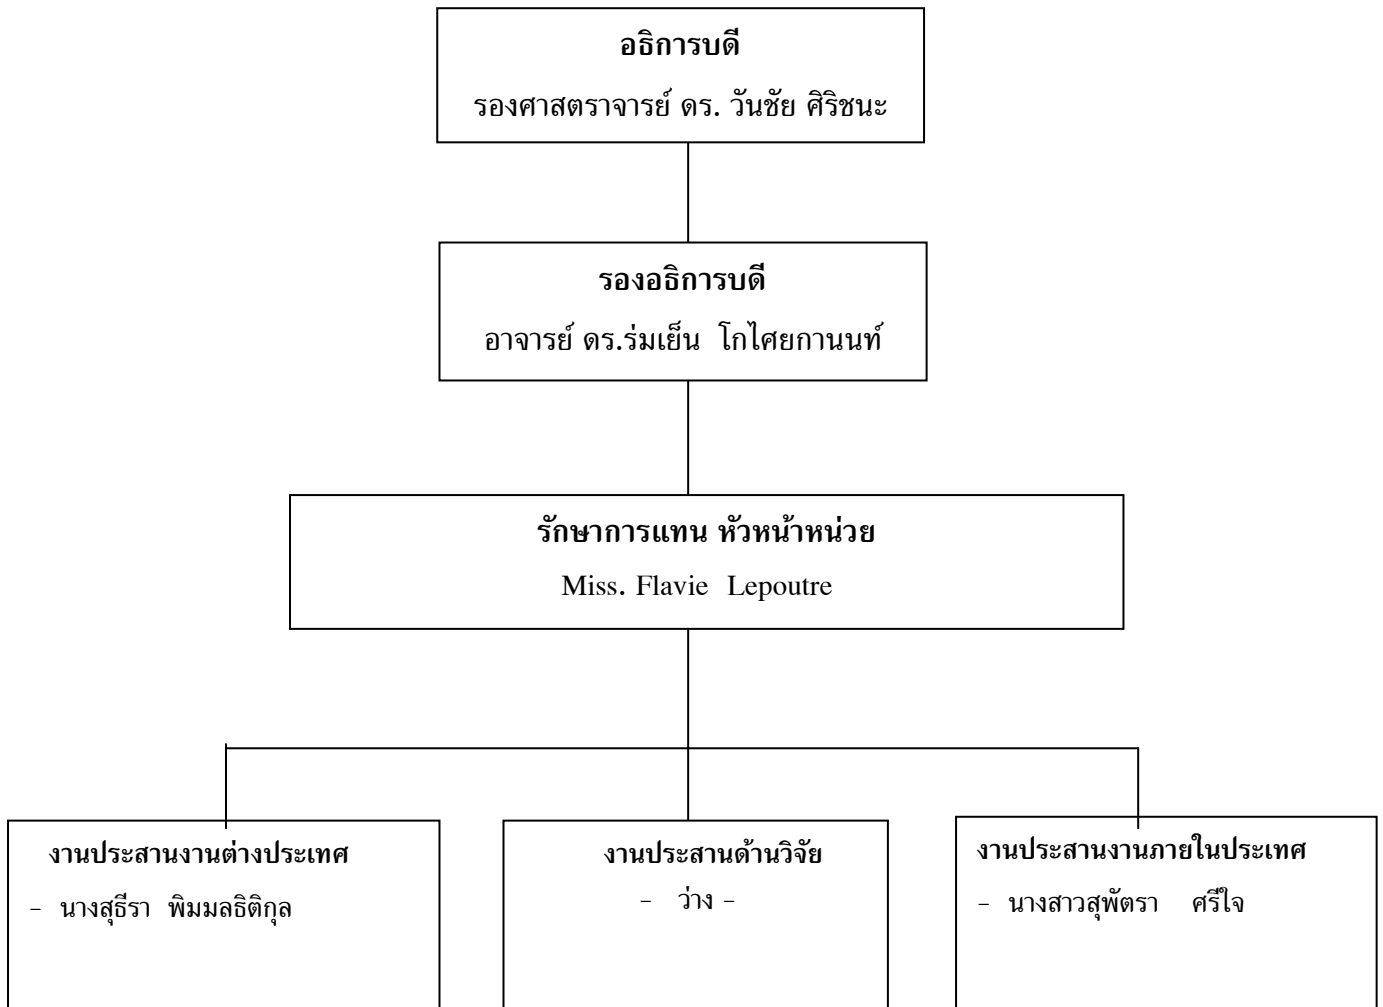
อธิการบดี

รองศาสตราจารย์ ดร. วันชัย ศิริชนะ

รองอธิการบดี

อาจารย์ ดร.ร่มเย็น โกไศยกานนท์

รักษาการแทน หัวหน้าหน่วย

Miss. Flavie Lepoutre

งานประสานงานต่างประเทศ

- นางสุธีรา พิมมลธิติกุล

งานประสานด้านวิจัย

- ว่าง -

งานประสานงานภายในประเทศ

- นางสาวสุพัตรา ศรีใจ